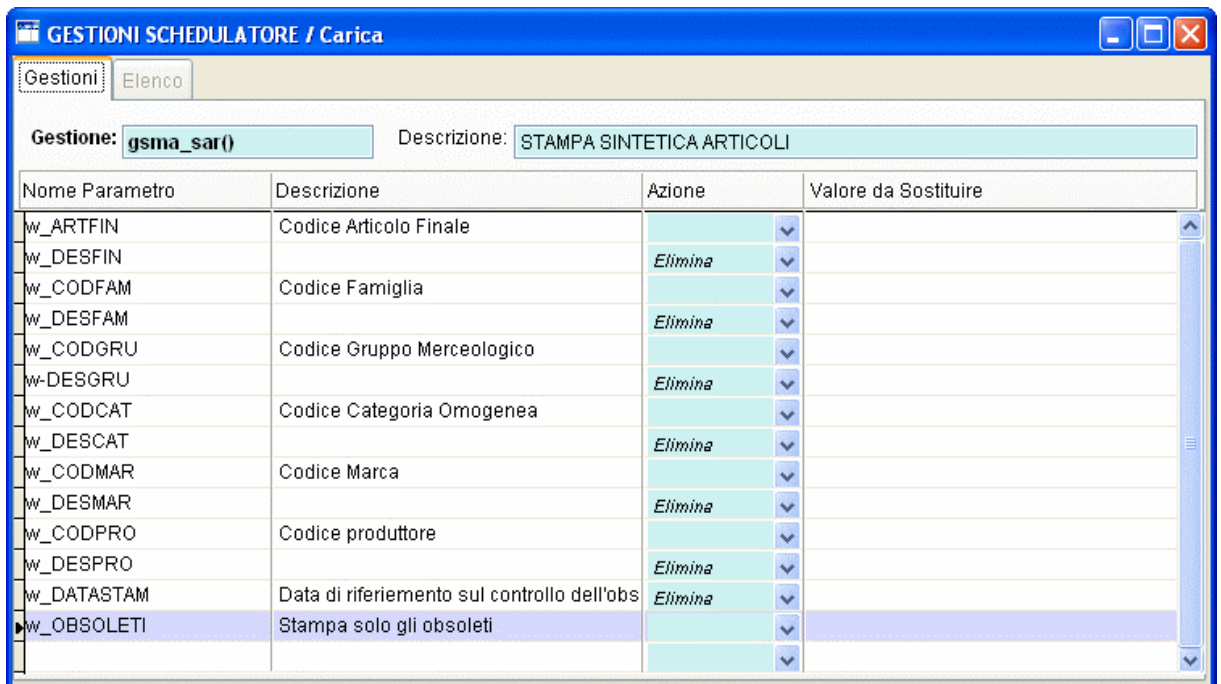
GESTIONI SCHEDULATORE / Carica

Gestioni | Elenco

Gestione: gsma_sar()

Descrizione: STAMPA SINTETICA ARTICOLI

| Nome Parametro | Descrizione | Azione | Valore da Sostituire |
|---|---|---|---|
| w_ARTFIN | Codice Articolo Finale | | |
| w_DESFIN | | Elimina | |
| w_CODFAM | Codice Famiglia | | |
| w_DESFAM | | Elimina | |
| w_CODGRU | Codice Gruppo Merceologico | | |
| w-DESGRU | | Elimina | |
| w_CODCAT | Codice Categoria Omogenea | | |
| w_DESCAT | | Elimina | |
| w_CODMAR | Codice Marca | | |
| w_DESMAR | | Elimina | |
| w_CODPRO | Codice produttore | | |
| w_DESPRO | | Elimina | |
| w_DATASTAM | Data di riferiemento sul controllo dell'obs | Elimina | |
| w_OBSOLETI | Stampa solo gli obsoleti | | |
| | | | |